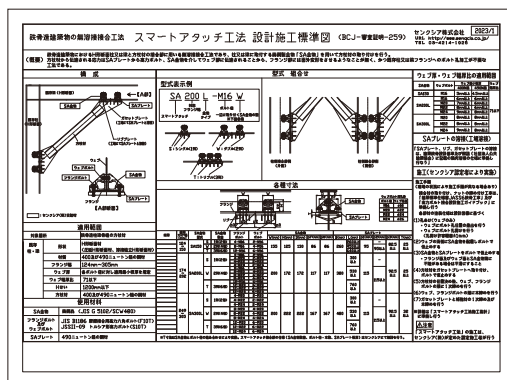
鉄骨造建築物の柱梁接合工法　スマートアタッチ工法 設計施工標準図　（BCJ-審査証明-259）

センクシア株式会社
URL http://www.senqcia.co.jp/
TEL 03-6421-1025

2023/1

（概要）

構成

型式表示例

SA 200 L - M16 W

壁式　組合せ

ウェブ面・ウェブ補剛材の適用範囲

SAプレートの設置（確認等）

施工（センクシア認定品により実施）

各種寸法

適用範囲

使用材料

SAプレート

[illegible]